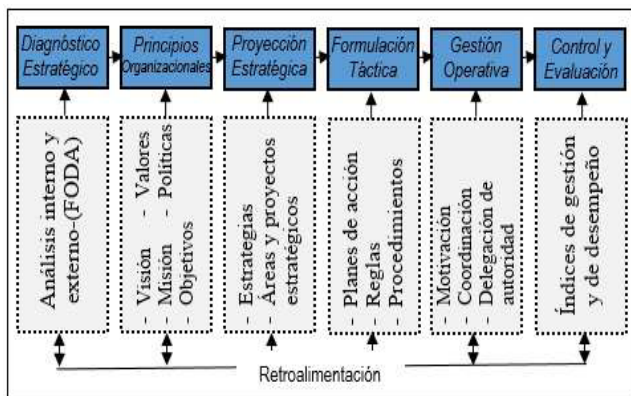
Diagnóstico Estratégico

Principios Organizacionales

Proyección Estratégica

Formulación Táctica

Gestión Operativa

Control y Evaluación

Análisis interno y externo-(FODA)

- Visión
- Misión
- Objetivos
- Valores
- Políticas

- Estrategias
- Áreas y proyectos estratégicos

- Planes de acción
- Reglas
- Procedimientos

- Motivación
- Coordinación
- Delegación de autoridad

Índices de gestión y de desempeño

Retroalimentación